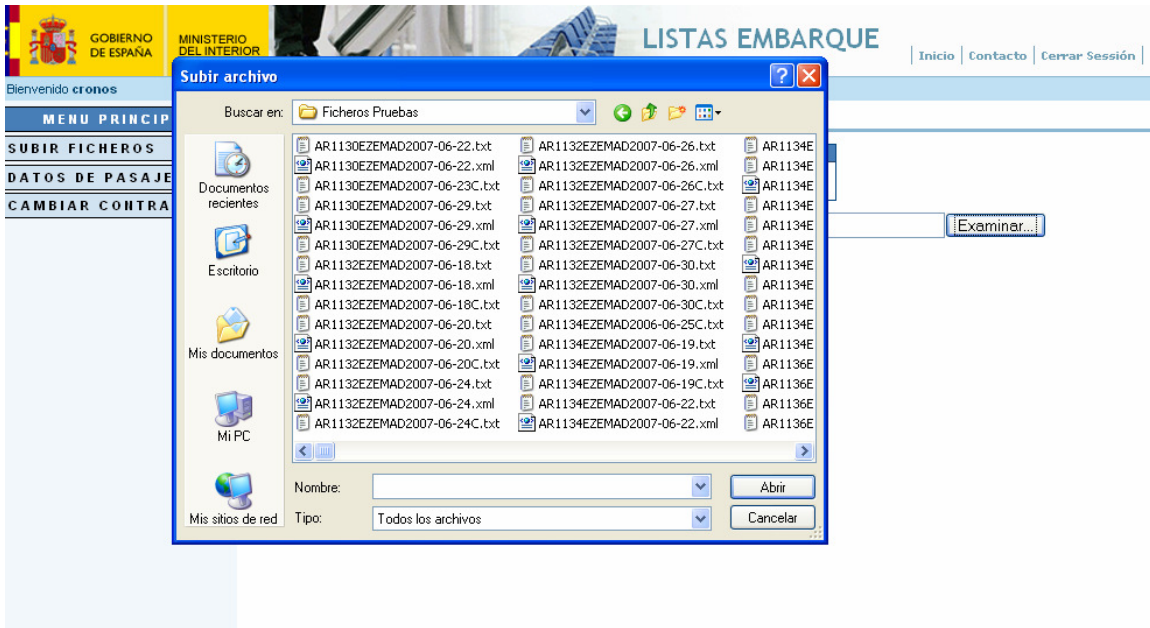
GOBIERNO DE ESPAÑA

MINISTERIO DEL INTERIOR

LISTAS EMBARQUE

Inicio | Contacto | Cerrar Sesión

Bienvenido cronos

MENU PRINCIP

SUBIR FICHEROS

DATOS DE PASAJE

CAMBIAR CONTRA

Examinar...

Subir archivo

Buscar en: Ficheros Pruebas

Documentos recientes

Escritorio

Mis documentos

Mi PC

Mis sitios de red

AR1130EZEMAD2007-06-22.txt
AR1130EZEMAD2007-06-22.xml
AR1130EZEMAD2007-06-23C.txt
AR1130EZEMAD2007-06-29.txt
AR1130EZEMAD2007-06-29.xml
AR1130EZEMAD2007-06-29C.txt
AR1132EZEMAD2007-06-18.txt
AR1132EZEMAD2007-06-18.xml
AR1132EZEMAD2007-06-18C.txt
AR1132EZEMAD2007-06-20.txt
AR1132EZEMAD2007-06-20.xml
AR1132EZEMAD2007-06-20C.txt
AR1132EZEMAD2007-06-24.txt
AR1132EZEMAD2007-06-24.xml
AR1132EZEMAD2007-06-24C.txt

AR1132EZEMAD2007-06-26.txt
AR1132EZEMAD2007-06-26.xml
AR1132EZEMAD2007-06-26C.txt
AR1132EZEMAD2007-06-27.txt
AR1132EZEMAD2007-06-27.xml
AR1132EZEMAD2007-06-27C.txt
AR1132EZEMAD2007-06-30.txt
AR1132EZEMAD2007-06-30.xml
AR1132EZEMAD2007-06-30C.txt
AR1134EZEMAD2006-06-25C.txt
AR1134EZEMAD2007-06-19.txt
AR1134EZEMAD2007-06-19.xml
AR1134EZEMAD2007-06-19C.txt
AR1134EZEMAD2007-06-22.txt
AR1134EZEMAD2007-06-22.xml

AR1134E
AR1134E
AR1134E
AR1134E
AR1134E
AR1134E
AR1134E
AR1134E
AR1134E
AR1134E
AR1134E
AR1136E
AR1136E
AR1136E
AR1136E

Nombre:

Abrir

Tipo: Todos los archivos

Cancelar